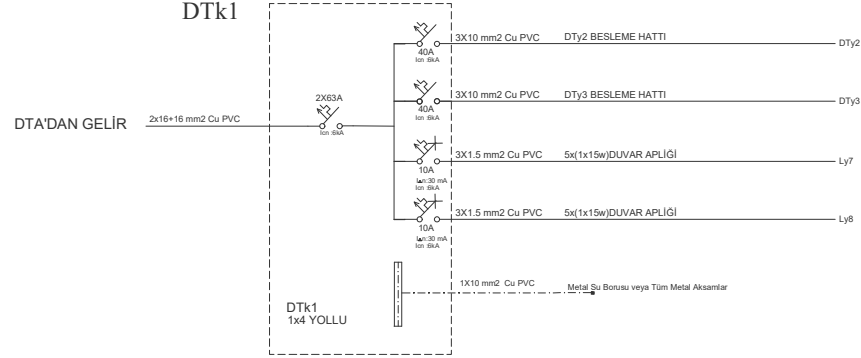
DTk1

DTA'DAN GELİR

2x16+16 mm2 Cu PVC

2X63A
Icn :6kA

40A
Icn :6kA
3X10 mm2 Cu PVC
DTy2 BESLEME HATTI
DTy2

40A
Icn :6kA
3X10 mm2 Cu PVC
DTy3 BESLEME HATTI
DTy3

10A
IΔn:30 mA
Icn :6kA
3X1.5 mm2 Cu PVC
5x(1x15w)DUVAR APLİĞİ
Ly7

10A
IΔn:30 mA
Icn :6kA
3X1.5 mm2 Cu PVC
5x(1x15w)DUVAR APLİĞİ
Ly8

1X10 mm2 Cu PVC
Metal Su Borusu veya Tüm Metal Aksamlar

DTk1
1x4 YOLLU